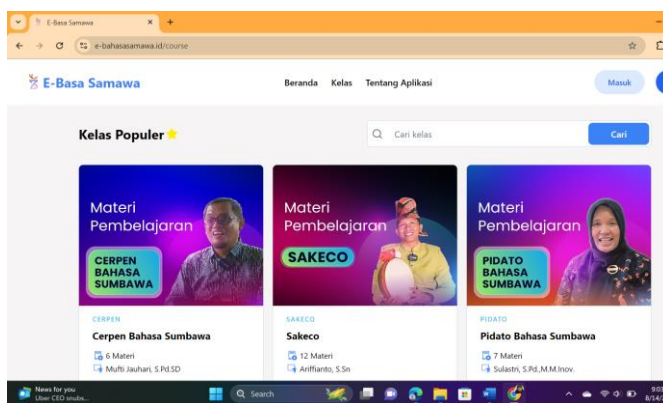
E-Basa Samawa

e-bahasasamawa.id/course

E-Basa Samawa

Beranda Kelas Tentang Aplikasi

Masuk

Kelas Populer

Cari kelas

Cari

Materi Pembelajaran

CERPEN BAHASA SUMBAWA

CERPEN

Cerpen Bahasa Sumbawa

6 Materi

Mufti Jauhari, S.Pd.SD

Materi Pembelajaran

SAKECO

SAKECO

Sakeco

12 Materi

Ariffianto, S.Sn

Materi Pembelajaran

PIDATO BAHASA SUMBAWA

PIDATO

Pidato Bahasa Sumbawa

7 Materi

Sulastri, S.Pd.,M.M.Inov.

News for you

Uber CEO snubs...

Search